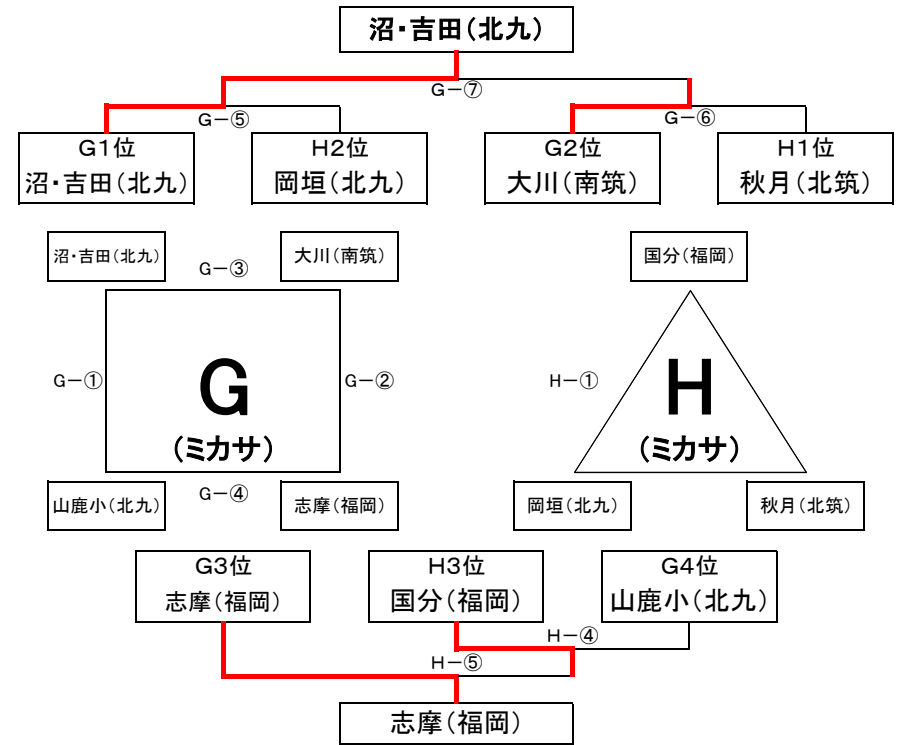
沼・吉田（北九）

G－⑦

G－⑤

G－⑥

G1位
沼・吉田（北九）

H2位
岡垣（北九）

G2位
大川（南筑）

H1位
秋月（北筑）

沼・吉田（北九）

G－③

大川（南筑）

国分（福岡）

G－①

G
（ミカサ）

G－②

H－①

H
（ミカサ）

山鹿小（北九）

G－④

志摩（福岡）

岡垣（北九）

秋月（北筑）

G3位
志摩（福岡）

H3位
国分（福岡）

G4位
山鹿小（北九）

H－④

H－⑤

志摩（福岡）